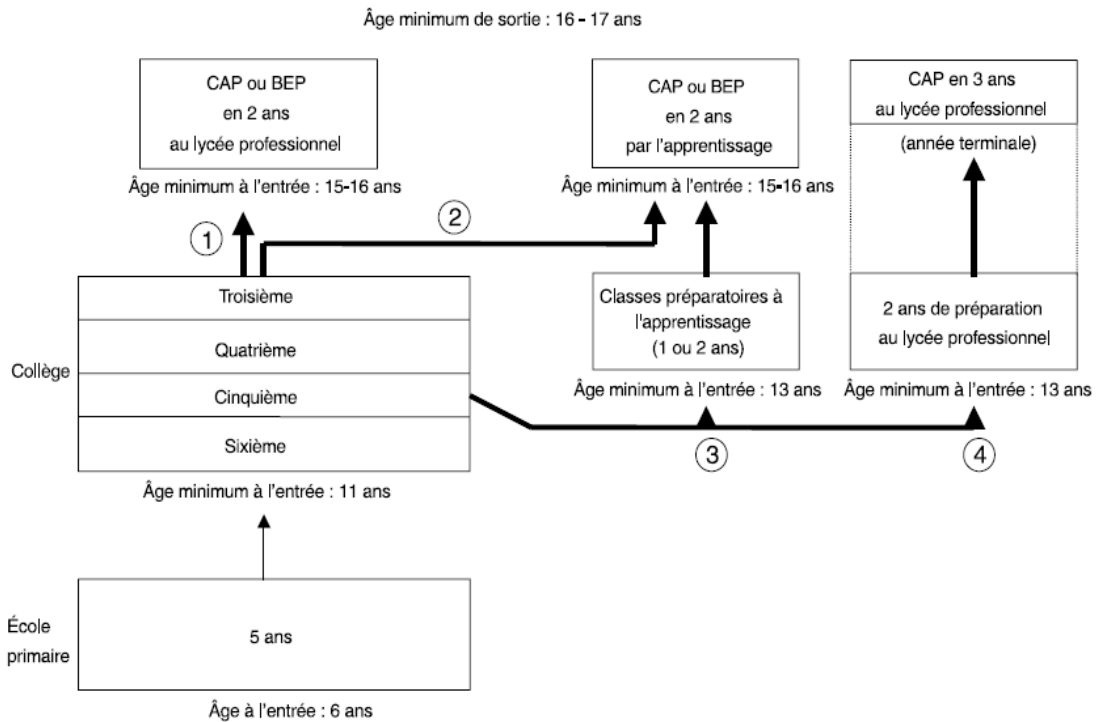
Âge minimum de sortie : 16 – 17 ans

CAP ou BEP
en 2 ans
au lycée professionnel

Âge minimum à l'entrée : 15-16 ans

CAP ou BEP
en 2 ans
par l'apprentissage

Âge minimum à l'entrée : 15-16 ans

CAP en 3 ans
au lycée professionnel

(année terminale)

1

2

Troisième

Quatrième

Collège

Cinquième

Sixième

Âge minimum à l'entrée : 11 ans

Classes préparatoires à l'apprentissage (1 ou 2 ans)

Âge minimum à l'entrée : 13 ans

2 ans de préparation au lycée professionnel

Âge minimum à l'entrée : 13 ans

3

4

École primaire

5 ans

Âge à l'entrée : 6 ans